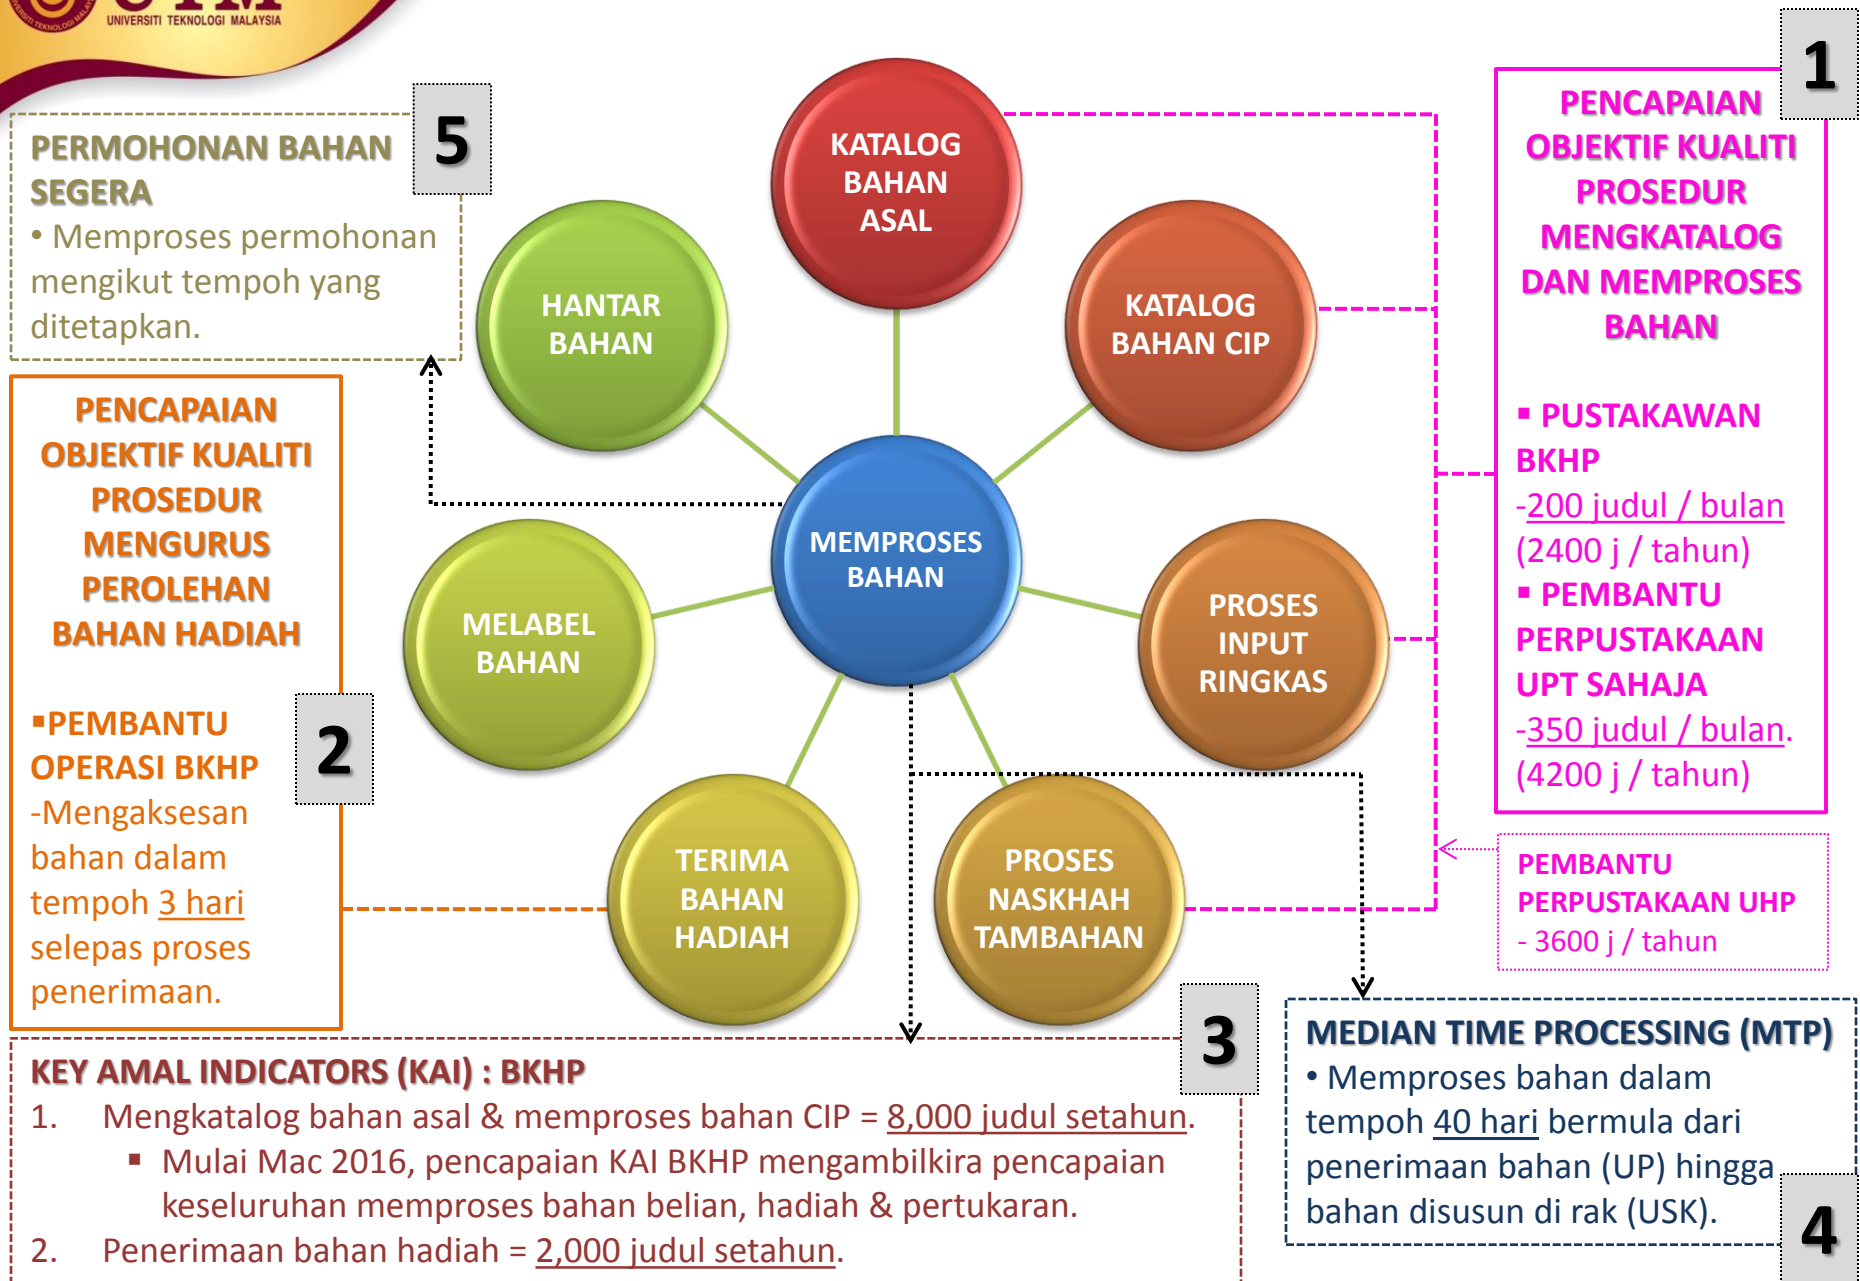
UNIVERSITI TEKNOLOGI MALAYSIA

5

PERMOHONAN BAHAN SEGERA
• Memproses permohonan mengikut tempoh yang ditetapkan.

KATALOG BAHAN ASAL

HANTAR BAHAN

KATALOG BAHAN CIP

MEMPROSES BAHAN

MELABEL BAHAN

PROSES INPUT RINGKAS

TERIMA BAHAN HADIAH

PROSES NASKHAH TAMBAHAN

1

PENCAPAIAN OBJEKTIF KUALITI PROSEDUR MENGKATALOG DAN MEMPROSES BAHAN

▪ PUSTAKAWAN BKHP
-200 judul / bulan (2400 j / tahun)
▪ PEMBANTU PERPUSTAKAAN UPT SAHAJA
-350 judul / bulan. (4200 j / tahun)

PEMBANTU PERPUSTAKAAN UHP
- 3600 j / tahun

PENCAPAIAN OBJEKTIF KUALITI PROSEDUR MENGURUS PEROLEHAN BAHAN HADIAH

2

▪PEMBANTU OPERASI BKHP
-Mengaksesan bahan dalam tempoh 3 hari selepas proses penerimaan.

3

KEY AMAL INDICATORS (KAI) : BKHP
1. Mengkatalog bahan asal & memproses bahan CIP = 8,000 judul setahun.
▪ Mulai Mac 2016, pencapaian KAI BKHP mengambilkira pencapaian keseluruhan memproses bahan belian, hadiah & pertukaran.
2. Penerimaan bahan hadiah = 2,000 judul setahun.

MEDIAN TIME PROCESSING (MTP)
• Memproses bahan dalam tempoh 40 hari bermula dari penerimaan bahan (UP) hingga bahan disusun di rak (USK).

4